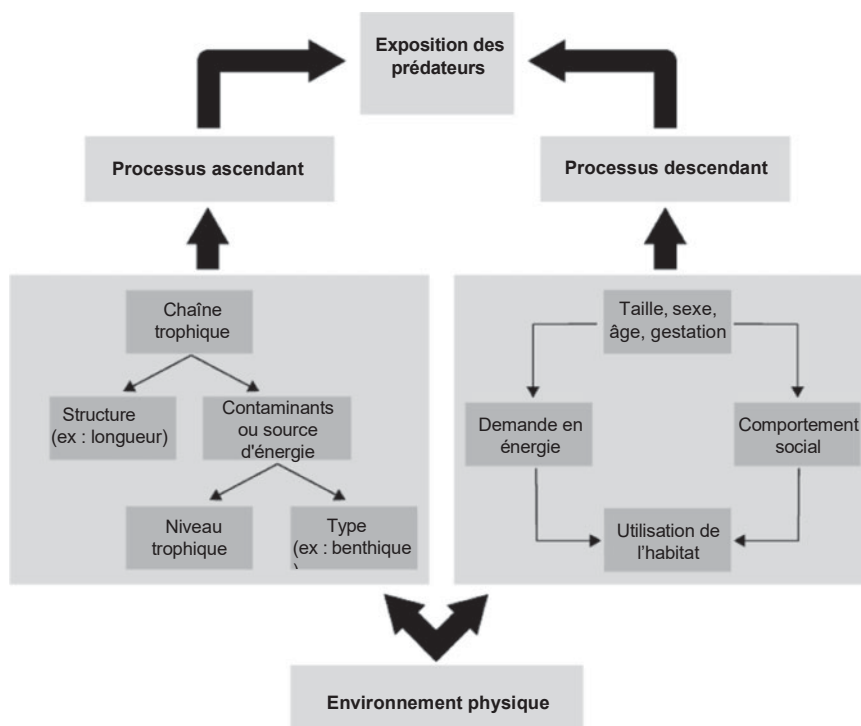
Exposition des prédateurs

Processus ascendant

Processus descendant

Chaîne trophique

Structure (ex : longueur)

Contaminants ou source d'énergie

Niveau trophique

Type (ex : benthique )

Taille, sexe, âge, gestation

Demande en énergie

Comportement social

Utilisation de l'habitat

Environnement physique